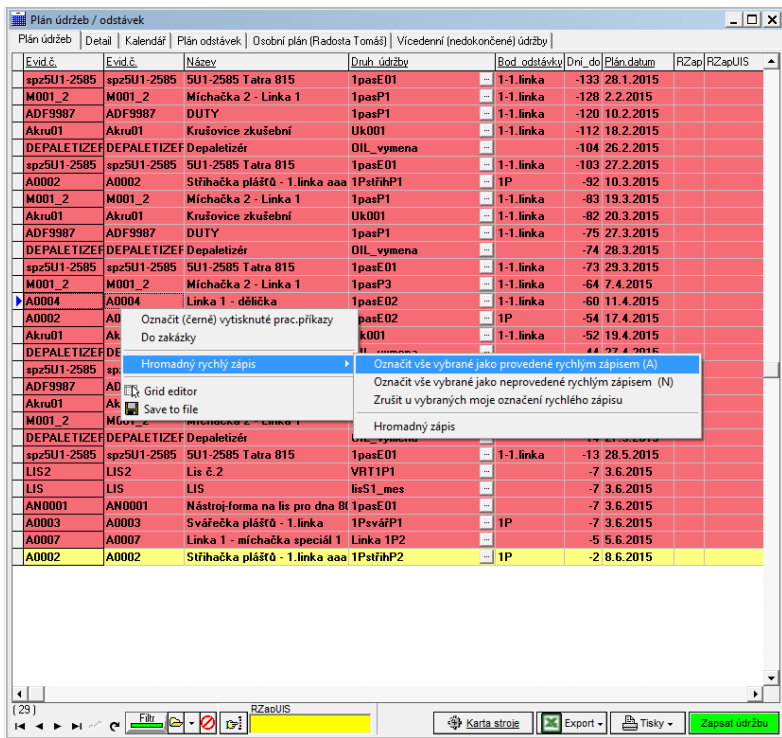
Plán údržeb / odstávek

Plán údržeb | Detail | Kalendář | Plán odstávek | Osobní plán (Radosta Tomáš) | Vícedenní (nedokončené) údržby

| Evid.č. | Evid.č. | Název | Druh údržby | Bod odstávky | Dní_do | Plán.datum | RZap | RZapUIS |
|---|---|---|---|---|---|---|---|---|
| spz5U1-2585 | spz5U1-2585 | 5U1-2585 Tatra 815 | 1pasE01 | 1-1.linka | -133 | 28.1.2015 | | |
| M001_2 | M001_2 | Míchačka 2 - Linka 1 | 1pasP1 | 1-1.linka | -128 | 2.2.2015 | | |
| ADF9987 | ADF9987 | DUTY | 1pasP1 | 1-1.linka | -120 | 10.2.2015 | | |
| Akru01 | Akru01 | Krušovice zkušební | Uk001 | 1-1.linka | -112 | 18.2.2015 | | |
| DEPALETIZER | DEPALETIZER | Depaletizér | OIL_vymena | | -104 | 26.2.2015 | | |
| spz5U1-2585 | spz5U1-2585 | 5U1-2585 Tatra 815 | 1pasE01 | 1-1.linka | -103 | 27.2.2015 | | |
| A0002 | A0002 | Střihačka plášťů - 1.linka aaa | 1PstřihP1 | 1P | -92 | 10.3.2015 | | |
| M001_2 | M001_2 | Míchačka 2 - Linka 1 | 1pasP1 | 1-1.linka | -83 | 19.3.2015 | | |
| Akru01 | Akru01 | Krušovice zkušební | Uk001 | 1-1.linka | -82 | 20.3.2015 | | |
| ADF9987 | ADF9987 | DUTY | 1pasP1 | 1-1.linka | -75 | 27.3.2015 | | |
| DEPALETIZER | DEPALETIZER | Depaletizér | OIL_vymena | | -74 | 28.3.2015 | | |
| spz5U1-2585 | spz5U1-2585 | 5U1-2585 Tatra 815 | 1pasE01 | 1-1.linka | -73 | 29.3.2015 | | |
| M001_2 | M001_2 | Míchačka 2 - Linka 1 | 1pasP3 | 1-1.linka | -64 | 7.4.2015 | | |
| A0004 | A0004 | Linka 1 - dělička | 1pasE02 | 1-1.linka | -60 | 11.4.2015 | | |
| A0002 | A0 | | pasE02 | 1P | -54 | 17.4.2015 | | |
| Akru01 | Ak | | k001 | 1-1.linka | -52 | 19.4.2015 | | |
| DEPALETIZER | DE | | | | | | | |
| spz5U1-2585 | sp | | | | | | | |
| ADF9987 | AD | | | | | | | |
| Akru01 | Ak | | | | | | | |
| M001_2 | M001_2 | Míchačka 2 - Linka 1 | | | | | | |
| DEPALETIZER | DEPALETIZER | Depaletizér | OIL_vymena | | | | | |
| spz5U1-2585 | spz5U1-2585 | 5U1-2585 Tatra 815 | 1pasE01 | 1-1.linka | -13 | 28.5.2015 | | |
| LIS2 | LIS2 | Lis č.2 | VRT1P1 | | -7 | 3.6.2015 | | |
| LIS | LIS | LIS | lisS1_mes | | -7 | 3.6.2015 | | |
| AN0001 | AN0001 | Nástroj-forma na lis pro dna 80 | 1pasE01 | | -7 | 3.6.2015 | | |
| A0003 | A0003 | Svářečka plášťů - 1.linka | 1PsvářP1 | 1P | -7 | 3.6.2015 | | |
| A0007 | A0007 | Linka 1 - míchačka speciál 1 | Linka 1P2 | | -5 | 5.6.2015 | | |
| A0002 | A0002 | Střihačka plášťů - 1.linka aaa | 1PstřihP2 | 1P | -2 | 8.6.2015 | | |

Označit (černé) vytisknuté prac.příkazy
Do zakázky
Hromadný rychlý zápis
Grid editor
Save to file

Označit vše vybrané jako provedené rychlým zápisem (A)
Označit vše vybrané jako neprovedené rychlým zápisem (N)
Zrušit u vybraných moje označení rychlého zápisu
Hromadný zápis

( 29 )
Filtr
RZapUIS
Karta stroje
Export
Tisky
Zapsat údržbu